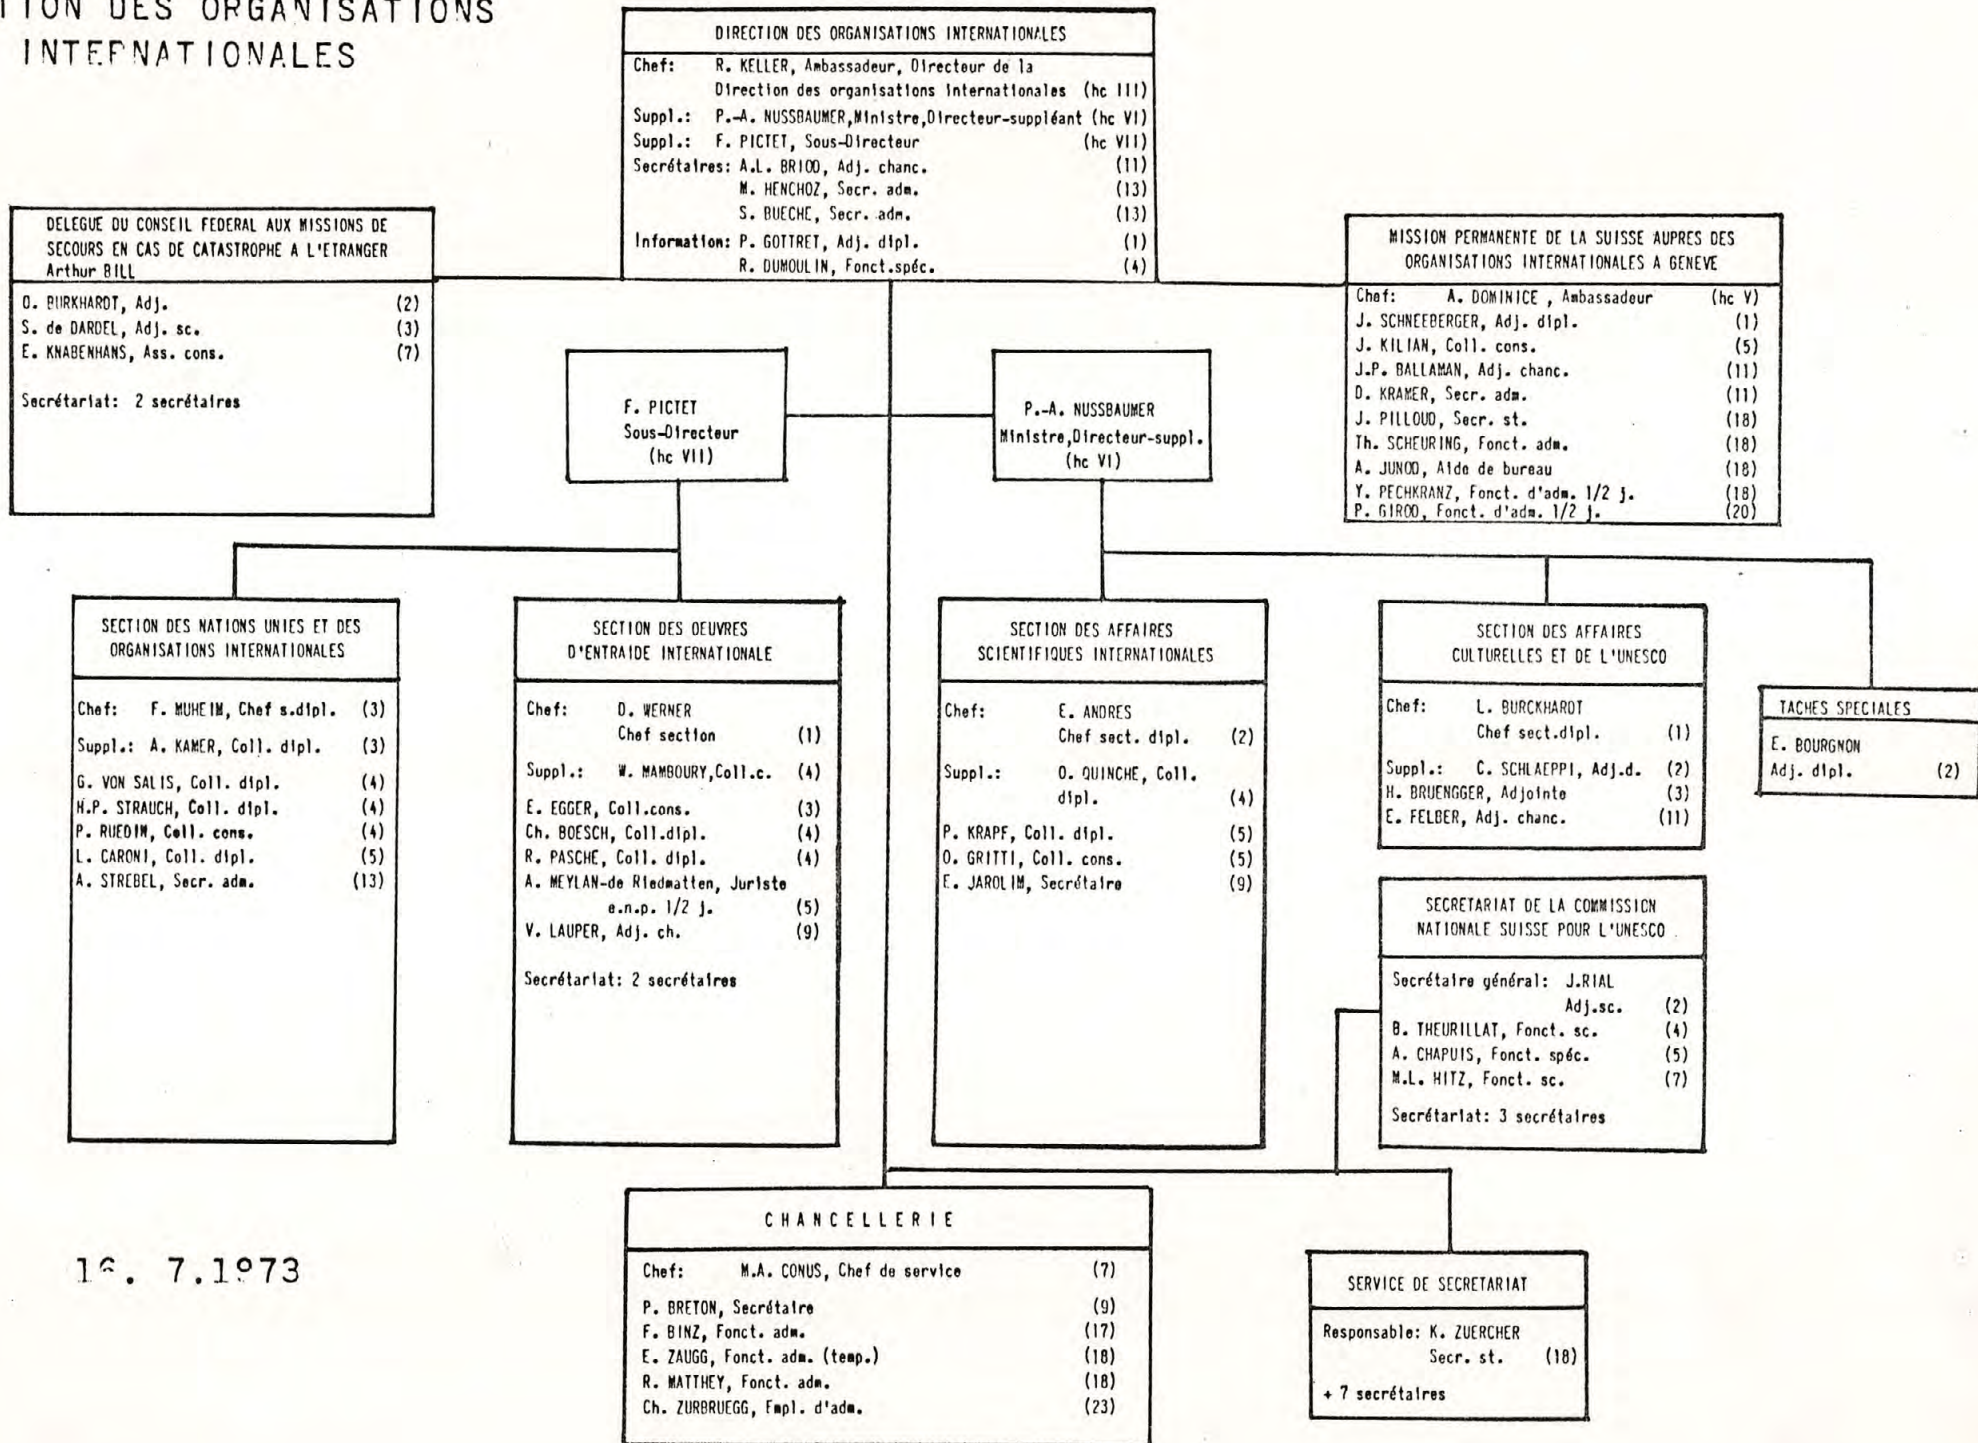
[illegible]TION DES ORGANISATIONS INTEFNATIONALES

DIRECTION DES ORGANISATIONS INTERNATIONALES

Chef: R. KELLER, Ambassadeur, Directeur de la Direction des organisations internationales (hc III)
Suppl.: P.-A. NUSSBAUMER, Ministre, Directeur-suppléant (hc VI)
Suppl.: F. PICTET, Sous-Directeur (hc VII)
Secrétaires: A.L. BRIOD, Adj. chanc. (11)
M. HENCHOZ, Secr. adm. (13)
S. BUECHE, Secr. adm. (13)
Information: P. GOTTRET, Adj. dipl. (1)
R. DUMOULIN, Fonct. spéc. (4)

DELEGUE DU CONSEIL FEDERAL AUX MISSIONS DE SECOURS EN CAS DE CATASTROPHE A L'ETRANGER
Arthur BILL

O. BURKHARDT, Adj. (2)
S. de DARDEL, Adj. sc. (3)
E. KNABENHANS, Ass. cons. (7)

Secrétariat: 2 secrétaires

MISSION PERMANENTE DE LA SUISSE AUPRES DES ORGANISATIONS INTERNATIONALES A GENEVE

Chef: A. DOMINICE, Ambassadeur (hc V)
J. SCHNEEBERGER, Adj. dipl. (1)
J. KILIAN, Coll. cons. (5)
J.P. BALLAMAN, Adj. chanc. (11)
D. KRAMER, Secr. adm. (11)
J. PILLOUD, Secr. st. (18)
Th. SCHEURING, Fonct. adm. (18)
A. JUNOD, Aide de bureau (18)
Y. PECHKRANZ, Fonct. d'adm. 1/2 j. (18)
P. GIROD, Fonct. d'adm. 1/2 j. (20)

F. PICTET
Sous-Directeur
(hc VII)

P.-A. NUSSBAUMER
Ministre, Directeur-suppl.
(hc VI)

SECTION DES NATIONS UNIES ET DES ORGANISATIONS INTERNATIONALES

Chef: F. MUHEIM, Chef s.dipl. (3)
Suppl.: A. KAMER, Coll. dipl. (3)
G. VON SALIS, Coll. dipl. (4)
H.P. STRAUCH, Coll. dipl. (4)
P. RUEDIN, Coll. cons. (4)
L. CARONI, Coll. dipl. (5)
A. STREBEL, Secr. adm. (13)

SECTION DES OEUVRES D'ENTRAIDE INTERNATIONALE

Chef: D. WERNER Chef section (1)
Suppl.: W. MAMBOURY, Coll.c. (4)
E. EGGER, Coll.cons. (3)
Ch. BOESCH, Coll.dipl. (4)
R. PASCHE, Coll. dipl. (4)
A. MEYLAN-de Riedmatten, Juriste e.n.p. 1/2 j. (5)
V. LAUPER, Adj. ch. (9)

Secrétariat: 2 secrétaires

SECTION DES AFFAIRES SCIENTIFIQUES INTERNATIONALES

Chef: E. ANDRES Chef sect. dipl. (2)
Suppl.: O. QUINCHE, Coll. dipl. (4)
P. KRAPF, Coll. dipl. (5)
O. GRITTI, Coll. cons. (5)
E. JAROLIM, Secrétaire (9)

SECTION DES AFFAIRES CULTURELLES ET DE L'UNESCO

Chef: L. BURCKHARDT Chef sect.dipl. (1)
Suppl.: C. SCHLAEPPI, Adj.d. (2)
H. BRUENGGER, Adjointe (3)
E. FELBER, Adj. chanc. (11)

TACHES SPECIALES

E. BOURGNON
Adj. dipl. (2)

SECRETARIAT DE LA COMMISSION NATIONALE SUISSE POUR L'UNESCO

Secrétaire général: J.RIAL Adj.sc. (2)
B. THEURILLAT, Fonct. sc. (4)
A. CHAPUIS, Fonct. spéc. (5)
M.L. HITZ, Fonct. sc. (7)

Secrétariat: 3 secrétaires

1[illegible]. 7.1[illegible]73

CHANCELLERIE

Chef: M.A. CONUS, Chef de service (7)
P. BRETON, Secrétaire (9)
F. BINZ, Fonct. adm. (17)
E. ZAUGG, Fonct. adm. (temp.) (18)
R. MATTHEY, Fonct. adm. (18)
Ch. ZURBRUEGG, Empl. d'adm. (23)

SERVICE DE SECRETARIAT

Responsable: K. ZUERCHER Secr. st. (18)

+ 7 secrétaires